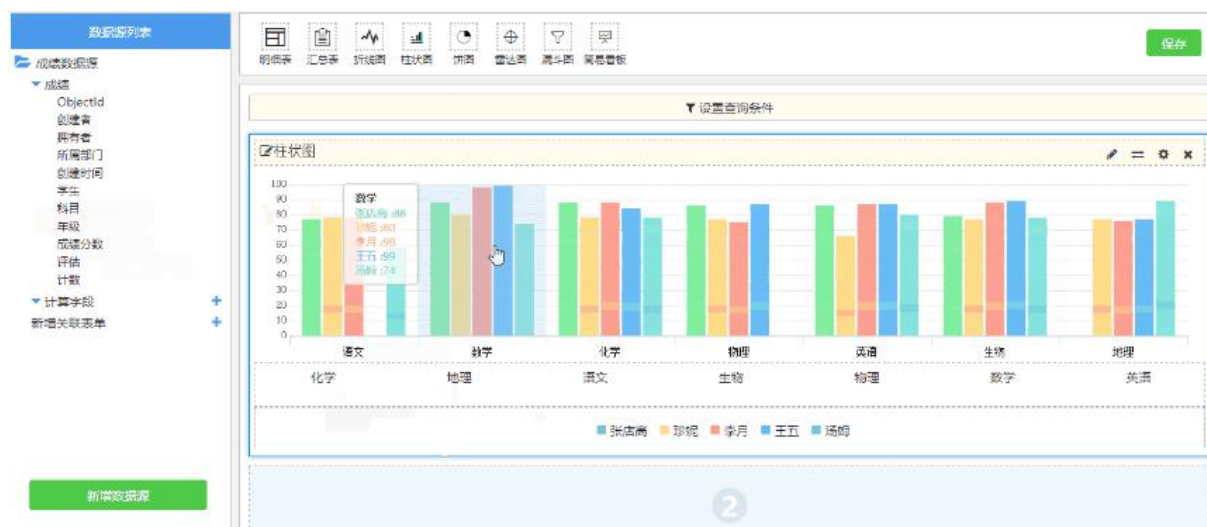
数据源列表

成绩数据源

成绩

ObjectId

创建者

拥有者

所属部门

创建时间

学生

科目

年级

成绩分数

评估

计数

计算字段

新增关联表单

新增数据源

明细表 汇总表 折线图 柱状图 饼图 雷达图 漏斗图 简易看板

保存

设置查询条件

柱状图

100

90

80

70

60

50

40

30

20

10

0

数学

张店高 :86

珍妮 :80

李月 :98

王五 :99

汤姆 :74

语文 数学 化学 物理 英语 生物 地理

化学 地理 语文 生物 物理 数学 英语

张店高 珍妮 李月 王五 汤姆